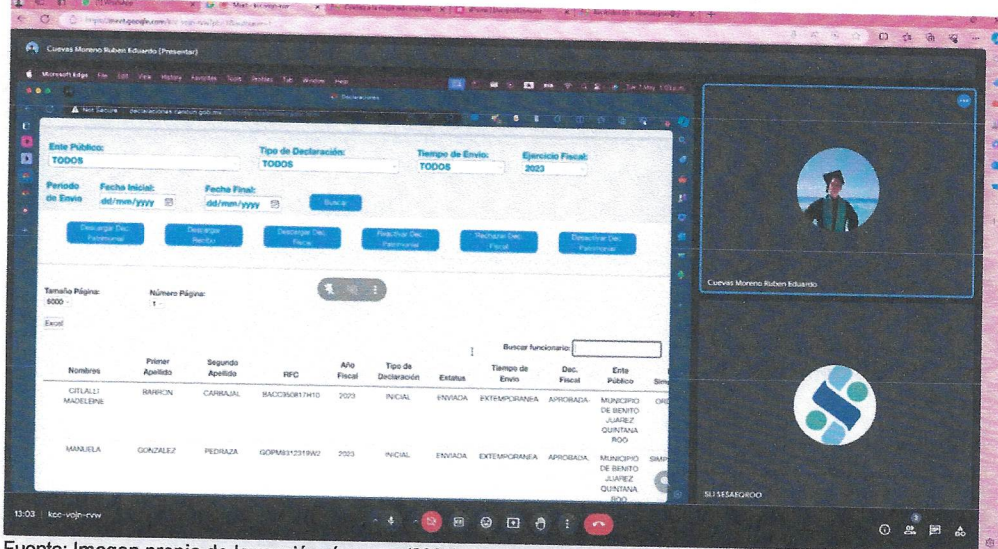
Cuevas Moreno Ruben Eduardo (Presentar)

Microsoft Edge File Edit View History Favorites Tools Profiles Tab Window Help

Not Secure | declaraciones.cancun.gob.mx

Ente Público:
TODOS

Tipo de Declaración:
TODOS

Tiempo de Envío:
TODOS

Ejercicio Fiscal:
2023

Periodo de Envío

Fecha Inicial:
dd/mm/yyyy

Fecha Final:
dd/mm/yyyy

Buscar

Descargar Dec. Patrimonial

Descargar Recibo

Descargar Dec. Fiscal

Reactivar Dec. Patrimonial

Rechazar Dec. Fiscal

Desactivar Dec. Patrimonial

Tamaño Página:
5000

Número Página:
1

Excel

Buscar funcionario:

| Nombres | Primer Apellido | Segundo Apellido | RFC | Año Fiscal | Tipo de Declaración | Estatus | Tiempo de Envío | Dec. Fiscal | Ente Público | Sim |
|---|---|---|---|---|---|---|---|---|---|---|
| CITLALLI MADELEINE | BARRON | CARBAJAL | BACC850817H10 | 2023 | INICIAL | ENVIADA | EXTEMPORANEA | APROBADA | MUNICIPIO DE BENITO JUAREZ QUINTANA ROO | ORI |
| MANUELA | GONZALEZ | PEDRAZA | GOPM831231W2 | 2023 | INICIAL | ENVIADA | EXTEMPORANEA | APROBADA | MUNICIPIO DE BENITO JUAREZ QUINTANA ROO | SIMP |

Cuevas Moreno Ruben Eduardo

SLI SESAEQROO

13:03 | kcc-vojn-rvw

Fuente: Imagen propia de la sesión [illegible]